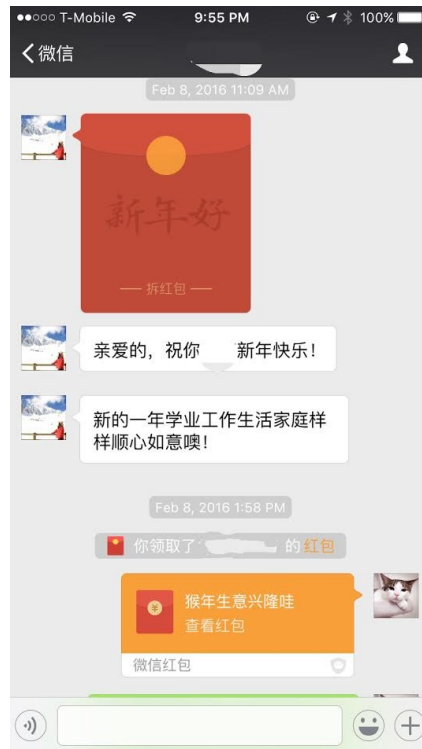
●●○○○ T-Mobile 9:55 PM 100%

< 微信

Feb 8, 2016 11:09 AM

新年好

— 拆红包 —

亲爱的，祝你 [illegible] 新年快乐！

新的一年学业工作生活家庭样样顺心如意噢！

Feb 8, 2016 1:58 PM

你领取了 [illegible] 的红包

猴年生意兴隆哇
查看红包
微信红包